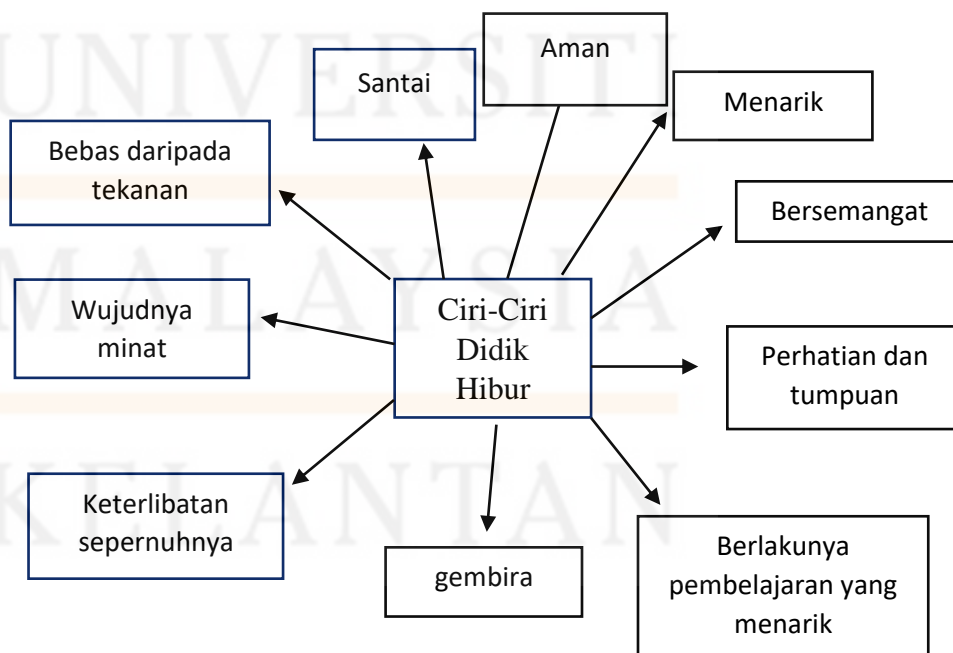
UNIVERSITI MALAYSIA KELANTAN

Ciri-Ciri Didik Hibur

Aman

Santai

Menarik

Bebas daripada tekanan

Bersemangat

Wujudnya minat

Perhatian dan tumpuan

Keterlibatan sepernuhnya

gembira

Berlakunya pembelajaran yang menarik